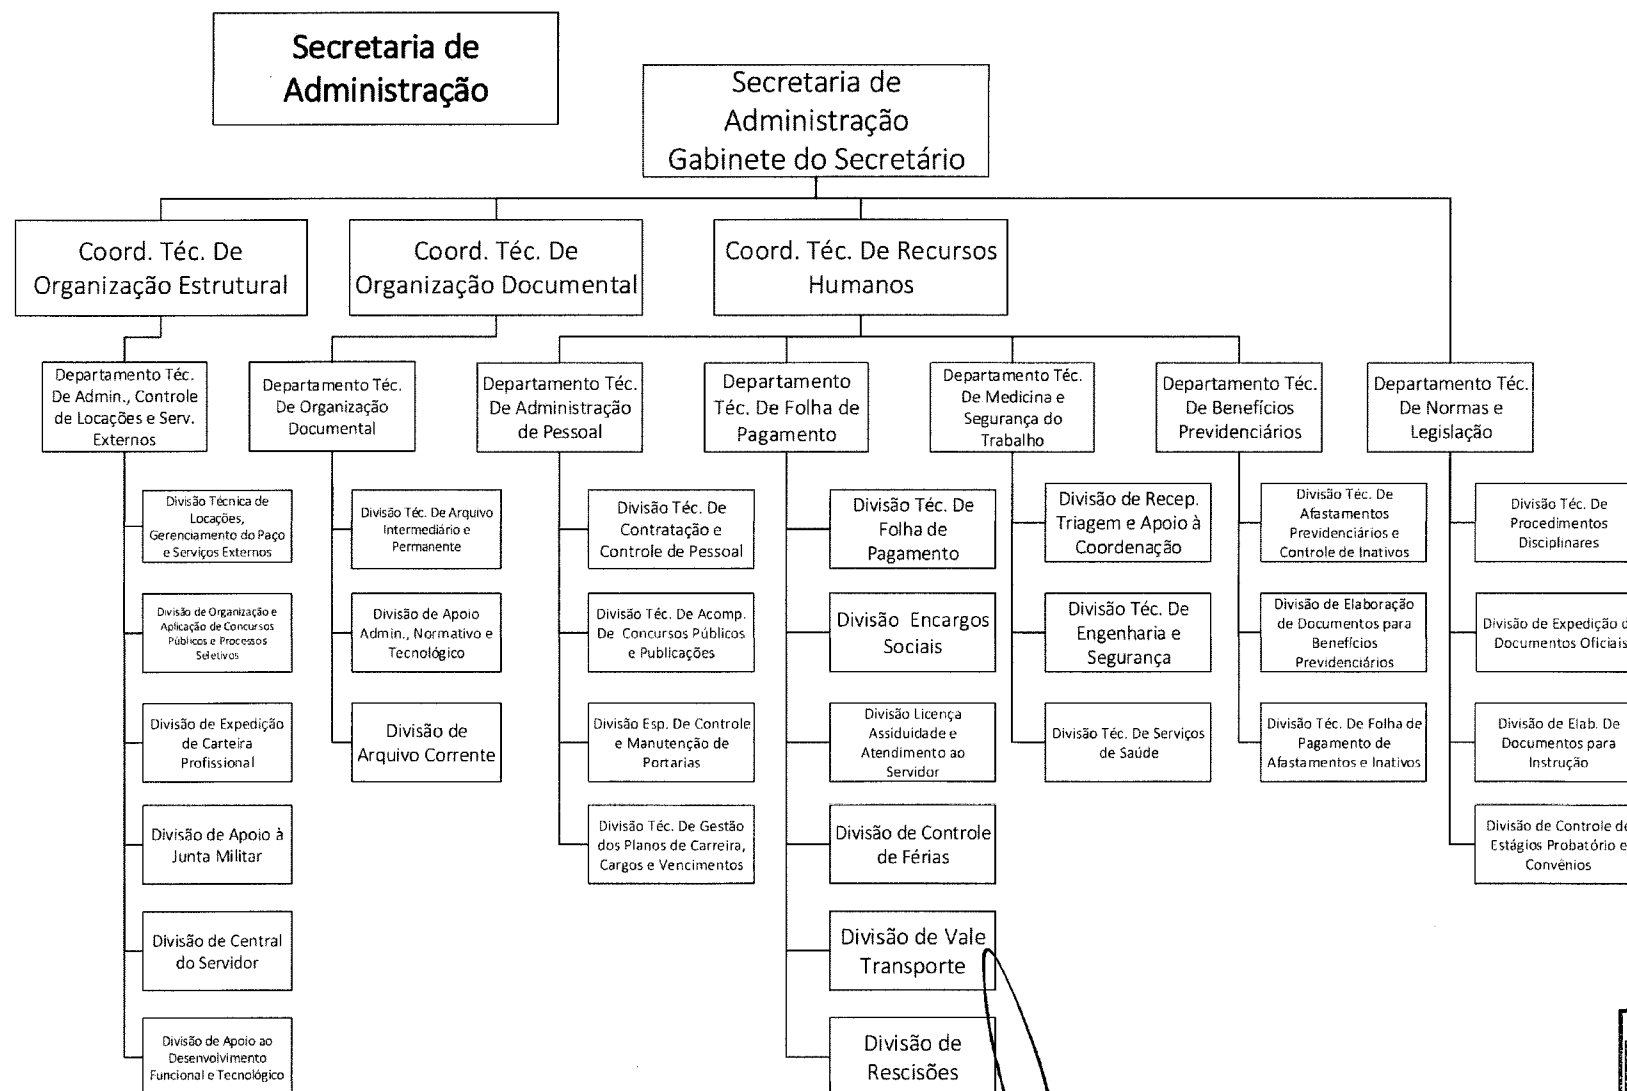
Secretaria de Administração

Secretaria de Administração Gabinete do Secretário

Coord. Téc. De Organização Estrutural

Coord. Téc. De Organização Documental

Coord. Téc. De Recursos Humanos

Departamento Téc. De Admin., Controle de Locações e Serv. Externos

Divisão Técnica de Locações, Gerenciamento do Paço e Serviços Externos

Divisão de Organização e Aplicação de Concursos Públicos e Processos Seletivos

Divisão de Expedição de Carteira Profissional

Divisão de Apoio à Junta Militar

Divisão de Central do Servidor

Divisão de Apoio ao Desenvolvimento Funcional e Tecnológico

Departamento Téc. De Organização Documental

Divisão Téc. De Arquivo Intermediário e Permanente

Divisão de Apoio Admin., Normativo e Tecnológico

Divisão de Arquivo Corrente

Departamento Téc. De Administração de Pessoal

Divisão Téc. De Contratação e Controle de Pessoal

Divisão Téc. De Acomp. De Concursos Públicos e Publicações

Divisão Esp. De Controle e Manutenção de Portarias

Divisão Téc. De Gestão dos Planos de Carreira, Cargos e Vencimentos

Departamento Téc. De Folha de Pagamento

Divisão Téc. De Folha de Pagamento

Divisão Encargos Sociais

Divisão Licença Assiduidade e Atendimento ao Servidor

Divisão de Controle de Férias

Divisão de Vale Transporte

Divisão de Rescisões

Departamento Téc. De Medicina e Segurança do Trabalho

Divisão de Recep. Triagem e Apoio à Coordenação

Divisão Téc. De Engenharia e Segurança

Divisão Téc. De Serviços de Saúde

Departamento Téc. De Benefícios Previdenciários

Divisão Téc. De Afastamentos Previdenciários e Controle de Inativos

Divisão de Elaboração de Documentos para Benefícios Previdenciários

Divisão Téc. De Folha de Pagamento de Afastamentos e Inativos

Departamento Téc. De Normas e Legislação

Divisão Téc. De Procedimentos Disciplinares

Divisão de Expedição d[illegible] Documentos Oficiais

Divisão de Elab. De Documentos para Instrução

Divisão de Controle de Estágios Probatório e Convênios